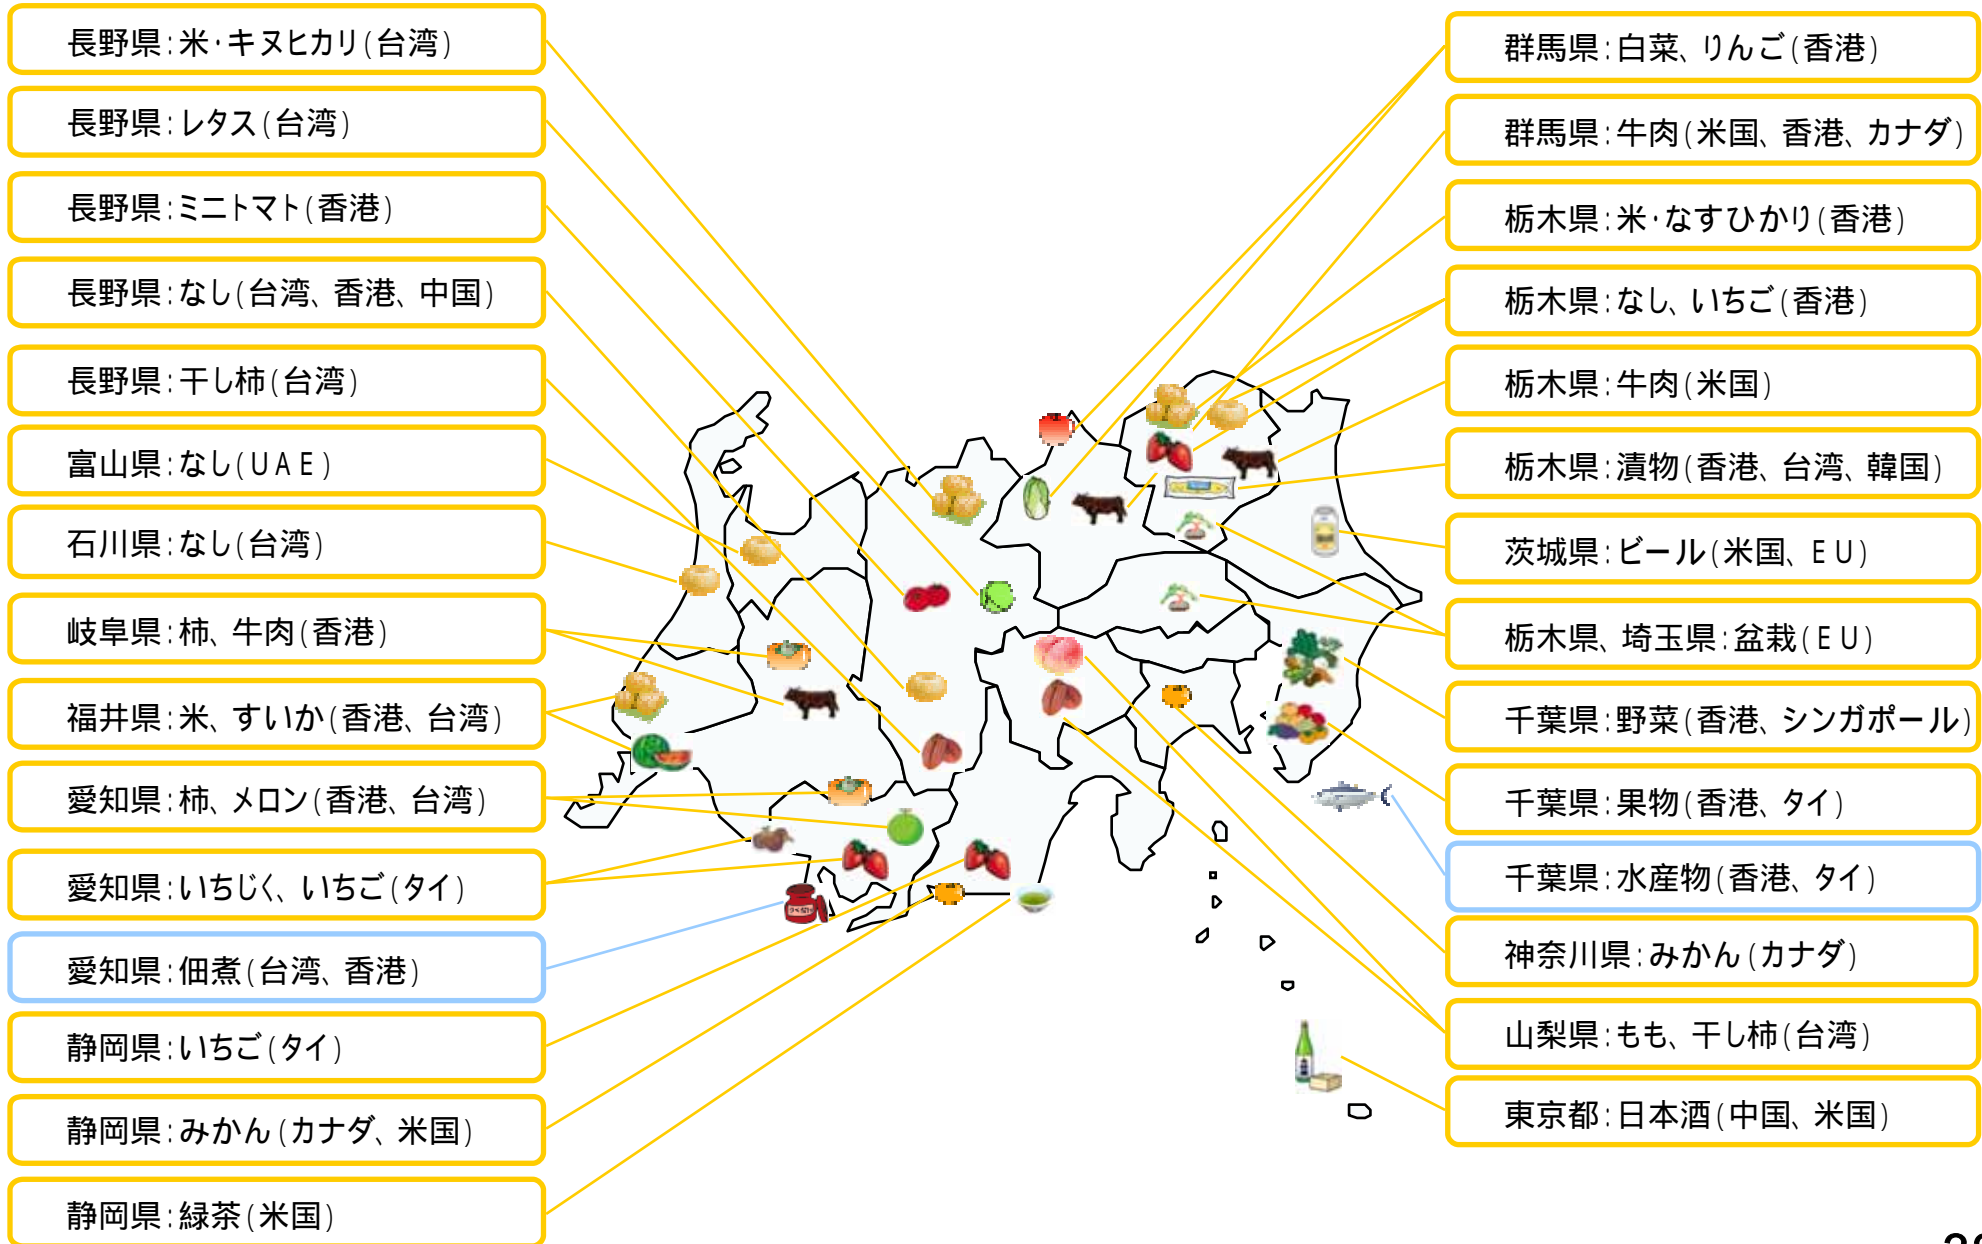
長野県：米・キヌヒカリ（台湾）

長野県：レタス（台湾）

長野県：ミニトマト（香港）

長野県：なし（台湾、香港、中国）

長野県：干し柿（台湾）

富山県：なし（UAE）

石川県：なし（台湾）

岐阜県：柿、牛肉（香港）

福井県：米、すいか（香港、台湾）

愛知県：柿、メロン（香港、台湾）

愛知県：いちじく、いちご（タイ）

愛知県：佃煮（台湾、香港）

静岡県：いちご（タイ）

静岡県：みかん（カナダ、米国）

静岡県：緑茶（米国）

群馬県：白菜、りんご（香港）

群馬県：牛肉（米国、香港、カナダ）

栃木県：米・なすひかり（香港）

栃木県：なし、いちご（香港）

栃木県：牛肉（米国）

栃木県：漬物（香港、台湾、韓国）

茨城県：ビール（米国、EU）

栃木県、埼玉県：盆栽（EU）

千葉県：野菜（香港、シンガポール）

千葉県：果物（香港、タイ）

千葉県：水産物（香港、タイ）

神奈川県：みかん（カナダ）

山梨県：もも、干し柿（台湾）

東京都：日本酒（中国、米国）